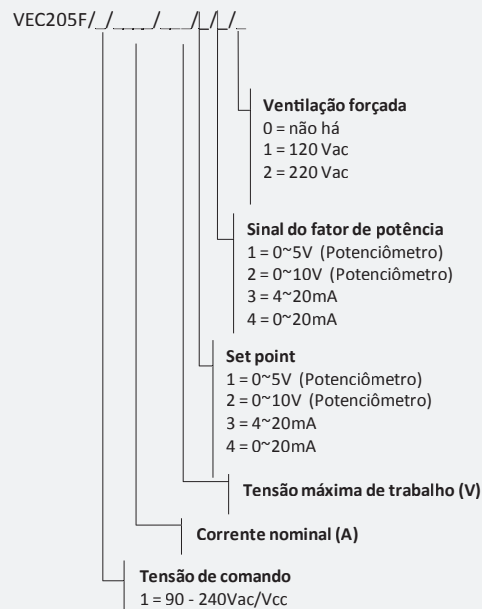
VEC205F/_/___/__/_/_/_

Ventilação forçada
0 = não há
1 = 120 Vac
2 = 220 Vac

Sinal do fator de potência
1 = 0~5V (Potenciômetro)
2 = 0~10V (Potenciômetro)
3 = 4~20mA
4 = 0~20mA

Set point
1 = 0~5V (Potenciômetro)
2 = 0~10V (Potenciômetro)
3 = 4~20mA
4 = 0~20mA

Tensão máxima de trabalho (V)

Corrente nominal (A)

Tensão de comando
1 = 90 - 240Vac/Vcc